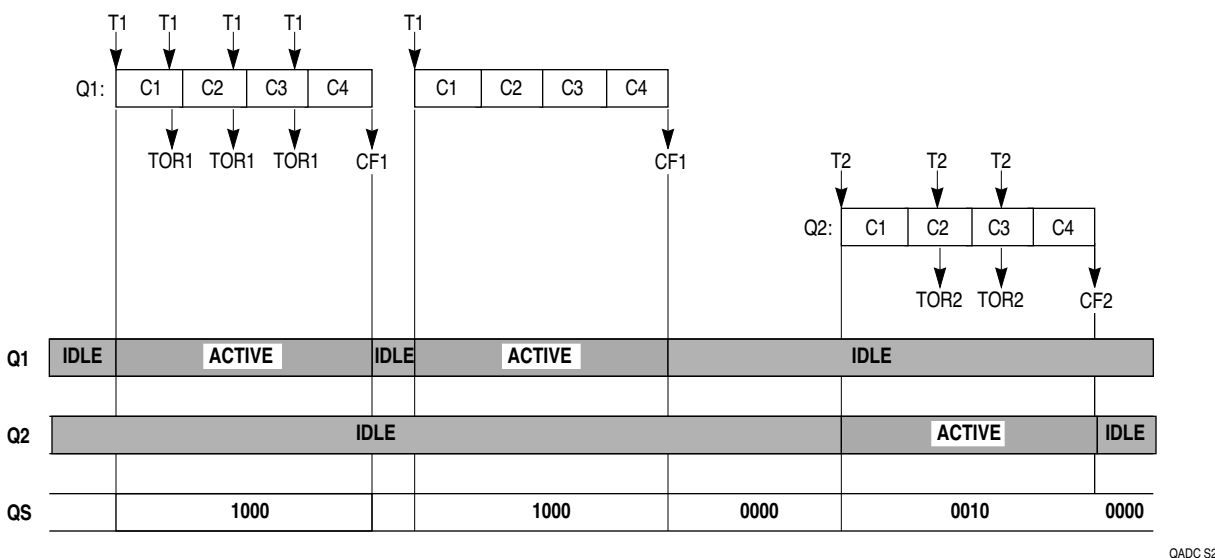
T1 T1 T1 T1 T1

Q1: C1 C2 C3 C4 C1 C2 C3 C4

TOR1 TOR1 TOR1 CF1 CF1

T2 T2 T2

Q2: C1 C2 C3 C4

TOR2 TOR2 CF2

Q1 IDLE ACTIVE IDLE ACTIVE IDLE

Q2 IDLE ACTIVE IDLE

QS 1000 1000 0000 0010 0000

QADC S2